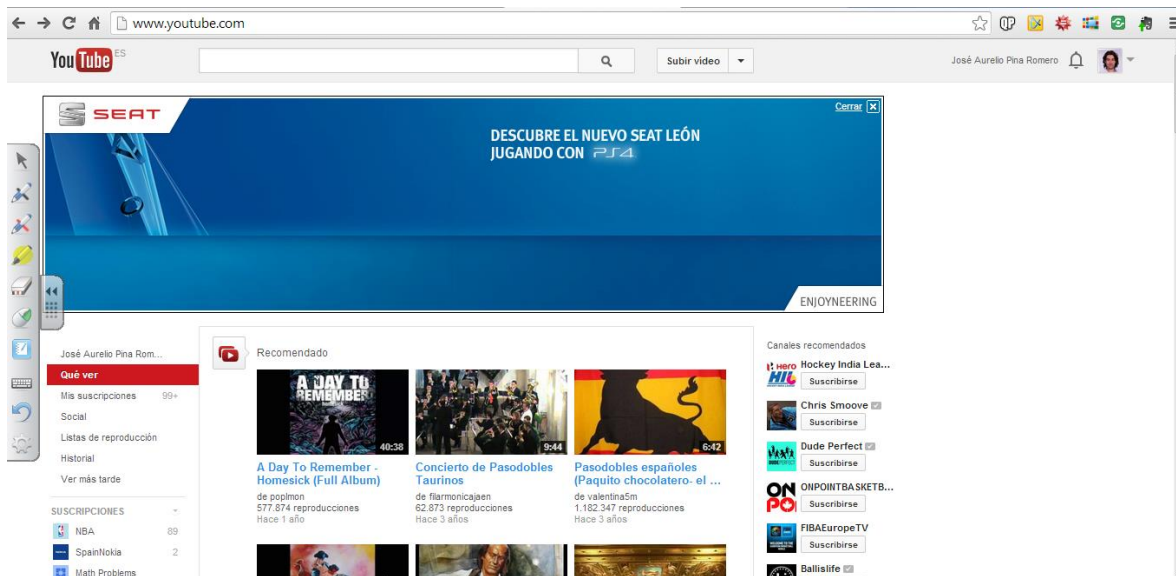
www.youtube.com

YouTube ES

Subir vídeo

José Aurelio Pina Romero

SEAT

Cerrar

DESCUBRE EL NUEVO SEAT LEÓN JUGANDO CON PS4

ENJOYNEERING

José Aurelio Pina Rom...
Qué ver
Mis suscripciones 99+
Social
Listas de reproducción
Historial
Ver más tarde

SUSCRIPCIONES
NBA 89
SpainNokia 2
Math Problems

Recomendado

A DAY TO REMEMBER
40:38
A Day To Remember - Homesick (Full Album)
de poplmon
577.874 reproducciones
Hace 1 año

9:44
Concierto de Pasodobles Taurinos
de filarmonicajaen
62.873 reproducciones
Hace 3 años

6:42
Pasodobles españoles (Paquito chocolatero- el ...
de valentina5m
1.182.347 reproducciones
Hace 3 años

Canales recomendados
Hockey India Lea...
Suscribirse
Chris Smoove
Suscribirse
Dude Perfect
Suscribirse
ONPOINTBASKETB...
Suscribirse
FIBAEuropeTV
Suscribirse
Ballislife